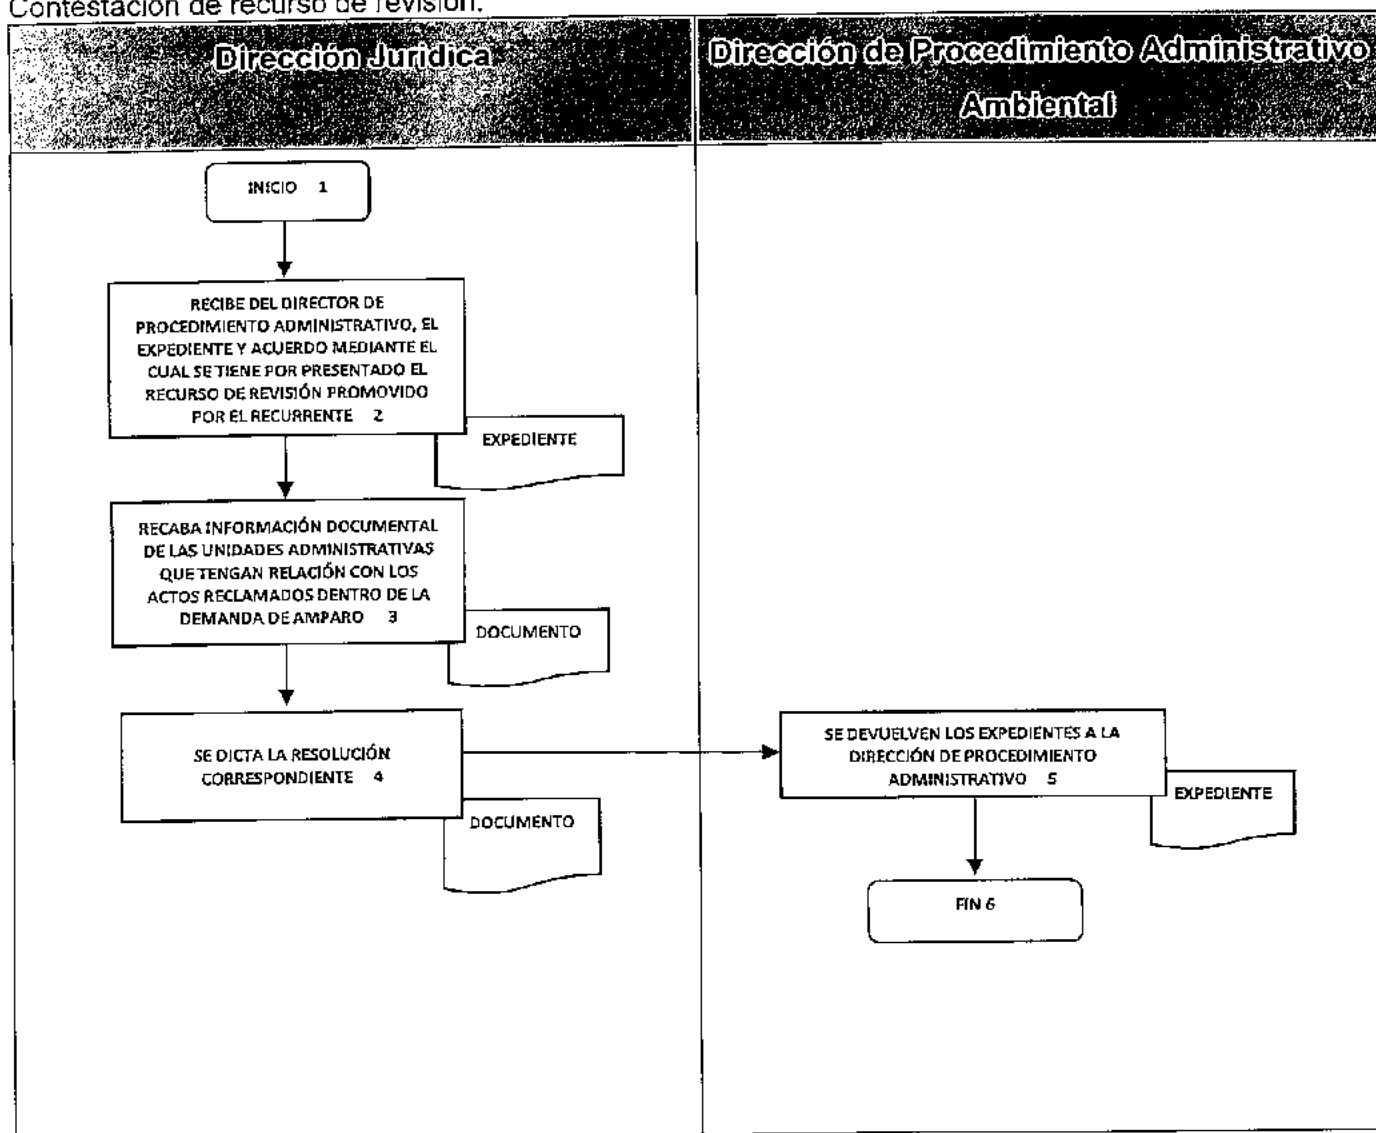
Contestación de recurso de revisión.

Dirección Jurídica

Dirección de Procedimiento Administrativo Ambiental

INICIO 1

RECIBE DEL DIRECTOR DE PROCEDIMIENTO ADMINISTRATIVO, EL EXPEDIENTE Y ACUERDO MEDIANTE EL CUAL SE TIENE POR PRESENTADO EL RECURSO DE REVISIÓN PROMOVIDO POR EL RECURRENTE 2

EXPEDIENTE

RECABA INFORMACIÓN DOCUMENTAL DE LAS UNIDADES ADMINISTRATIVAS QUE TENGAN RELACIÓN CON LOS ACTOS RECLAMADOS DENTRO DE LA DEMANDA DE AMPARO 3

DOCUMENTO

SE DICTA LA RESOLUCIÓN CORRESPONDIENTE 4

DOCUMENTO

SE DEVUELVEN LOS EXPEDIENTES A LA DIRECCIÓN DE PROCEDIMIENTO ADMINISTRATIVO 5

EXPEDIENTE

FIN 6